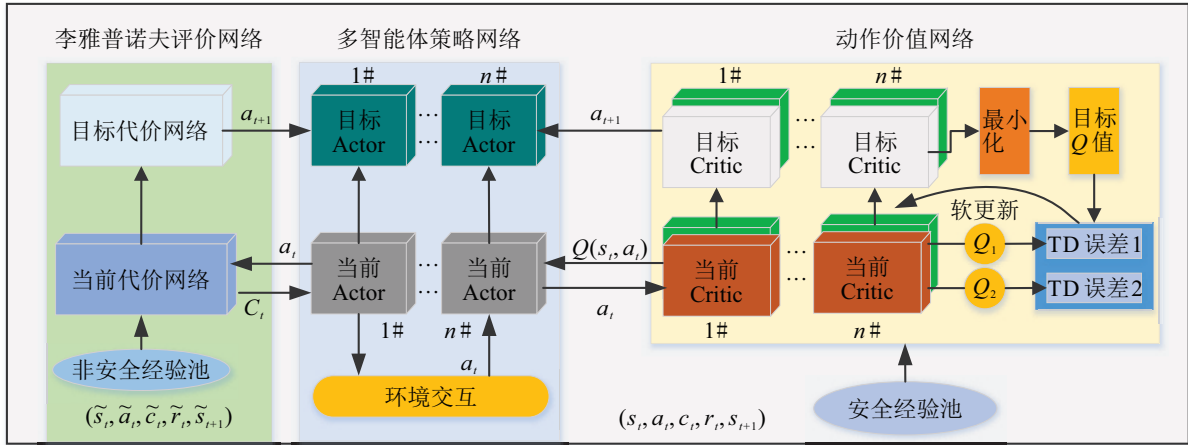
李雅普诺夫评价网络

多智能体策略网络

动作价值网络

目标代价网络

$a_{t+1}$

1#

$n$#

目标 Actor

目标 Actor

$a_{t+1}$

1#

$n$#

目标 Critic

目标 Critic

最小化

目标 $Q$ 值

软更新

当前代价网络

$a_t$

$C_t$

当前 Actor

当前 Actor

1#

$n$#

$Q(s_t, a_t)$

$a_t$

当前 Critic

当前 Critic

1#

$n$#

$Q_1$

$Q_2$

TD 误差1

TD 误差2

非安全经验池

$(\widetilde{s}_t, \widetilde{a}_t, \widetilde{c}_t, \widetilde{r}_t, \widetilde{s}_{t+1})$

$a_t$

环境交互

$(s_t, a_t, c_t, r_t, s_{t+1})$

安全经验池